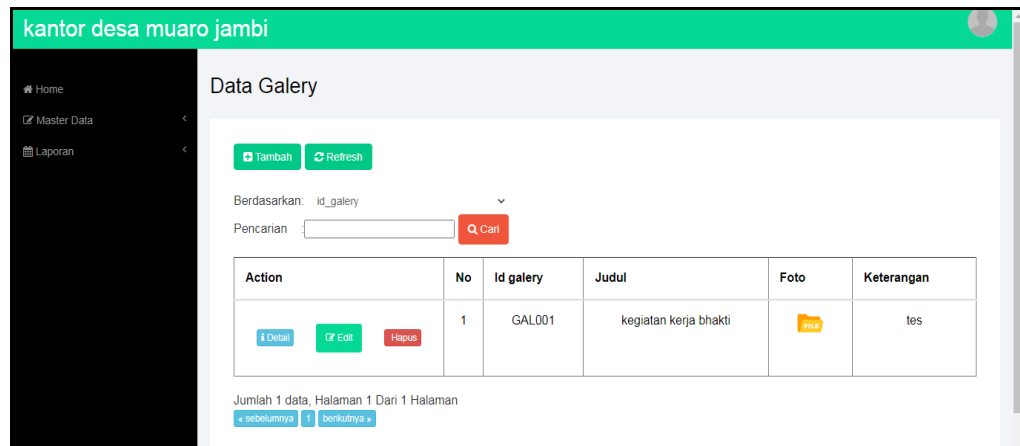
kantor desa muaro jambi

Home
Master Data
Laporan

Data Galery

Tambah
Refresh

Berdasarkan: id_galery
Pencarian :
Cari

| Action | No | Id galery | Judul | Foto | Keterangan |
|---|---|---|---|---|---|
| Detail Edit Hapus | 1 | GAL001 | kegiatan kerja bhakti | FILE | tes |

Jumlah 1 data, Halaman 1 Dari 1 Halaman
« sebelumnya 1 berikutnya »